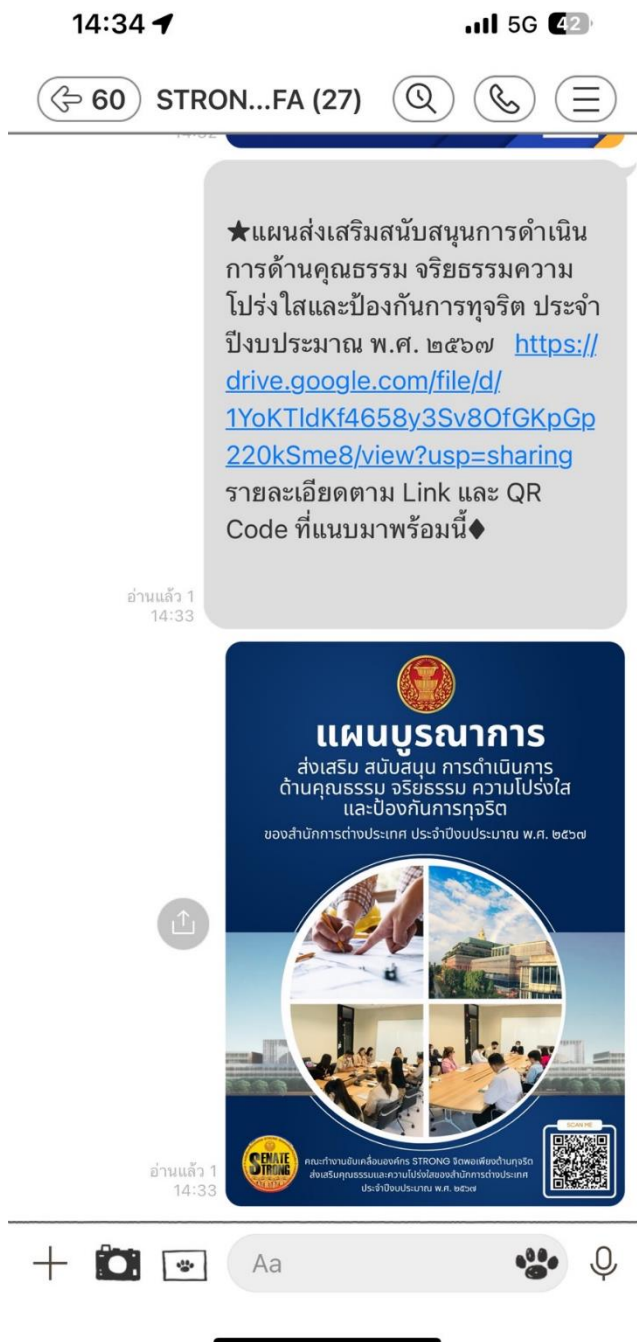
14:34

5G 42

60 STRON...FA (27)

★แผนส่งเสริมสนับสนุนการดำเนินการด้านคุณธรรม จริยธรรมความโปร่งใสและป้องกันการทุจริต ประจำปีงบประมาณ พ.ศ. ๒๕๖๗ https://drive.google.com/file/d/1YoKTldKf4658y3Sv8OfGKpGp220kSme8/view?usp=sharing รายละเอียดตาม Link และ QR Code ที่แนบมาพร้อมนี้♦

อ่านแล้ว 1
14:33

แผนบูรณาการ
ส่งเสริม สนับสนุน การดำเนินการ ด้านคุณธรรม จริยธรรม ความโปร่งใส และป้องกันการทุจริต
ของสำนักการต่างประเทศ ประจำปีงบประมาณ พ.ศ. ๒๕๖๗

SENATE STRONG

คณะทำงานขับเคลื่อนองค์กร STRONG จิตพอเพียงต้านทุจริต ส่งเสริมคุณธรรมและความโปร่งใสของสำนักการต่างประเทศ ประจำปีงบประมาณ พ.ศ. ๒๕๖๗

SCAN ME

อ่านแล้ว 1
14:33

Aa